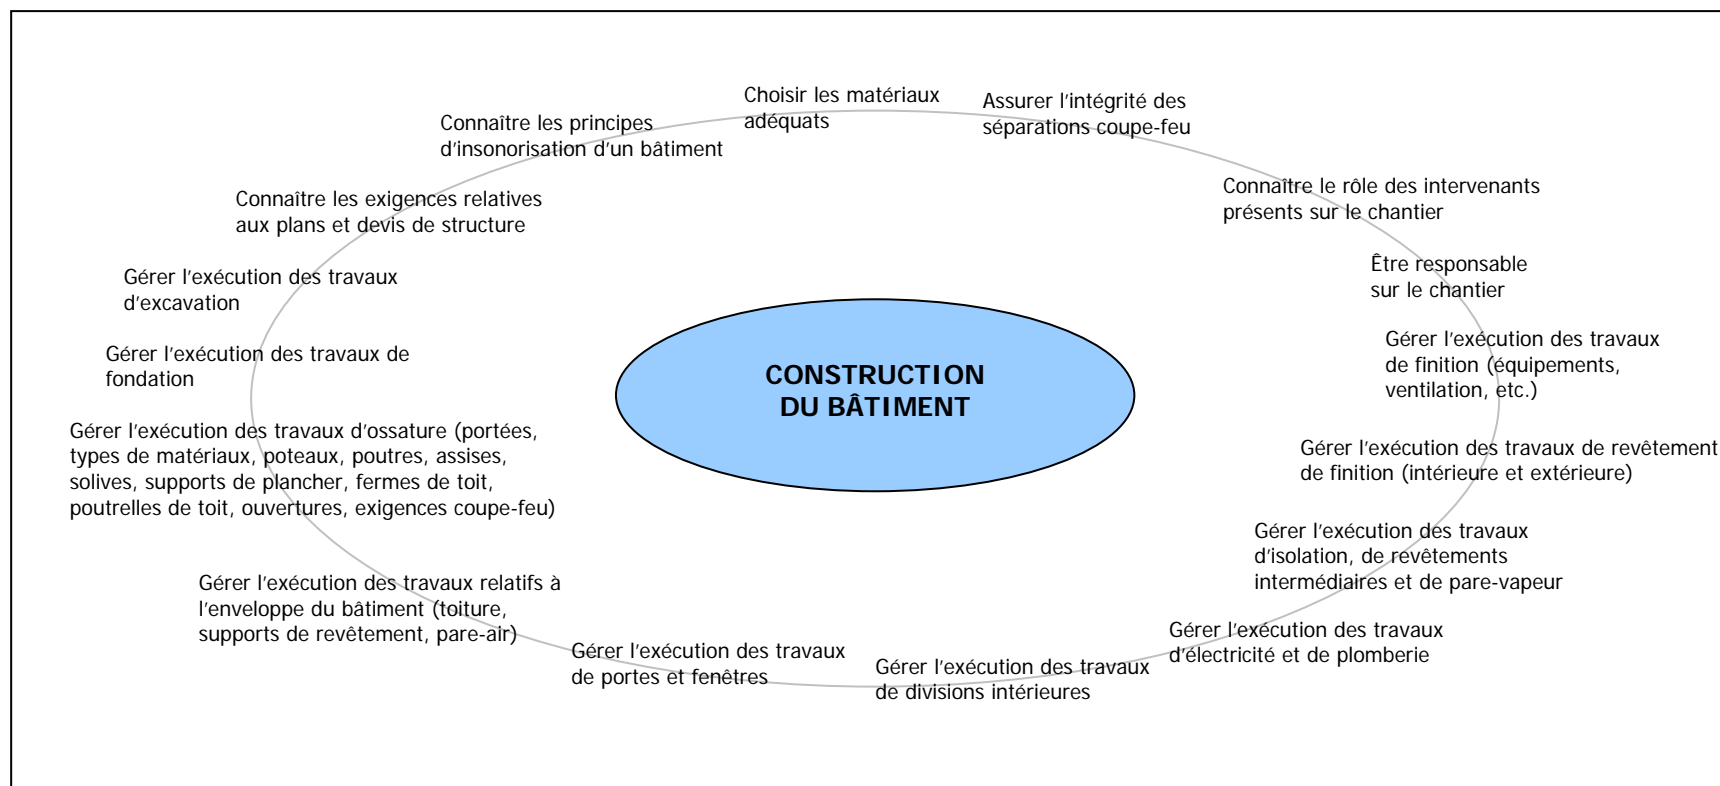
CONSTRUCTION DU BÂTIMENT

Choisir les matériaux adéquats

Assurer l'intégrité des séparations coupe-feu

Connaître le rôle des intervenants présents sur le chantier

Être responsable sur le chantier

Gérer l'exécution des travaux de finition (équipements, ventilation, etc.)

Gérer l'exécution des travaux de revêtement de finition (intérieure et extérieure)

Gérer l'exécution des travaux d'isolation, de revêtements intermédiaires et de pare-vapeur

Gérer l'exécution des travaux d'électricité et de plomberie

Gérer l'exécution des travaux de divisions intérieures

Gérer l'exécution des travaux de portes et fenêtres

Gérer l'exécution des travaux relatifs à l'enveloppe du bâtiment (toiture, supports de revêtement, pare-air)

Gérer l'exécution des travaux d'ossature (portées, types de matériaux, poteaux, poutres, assises, solives, supports de plancher, fermes de toit, poutrelles de toit, ouvertures, exigences coupe-feu)

Gérer l'exécution des travaux de fondation

Gérer l'exécution des travaux d'excavation

Connaître les exigences relatives aux plans et devis de structure

Connaître les principes d'insonorisation d'un bâtiment